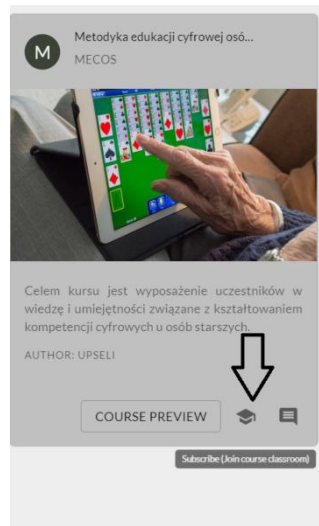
M

Metodyka edukacji cyfrowej osó...

MECOS

Celem kursu jest wyposażenie uczestników w wiedzę i umiejętności związane z kształtowaniem kompetencji cyfrowych u osób starszych.

AUTHOR: UPSELI

COURSE PREVIEW

Subscribe (Join course classroom)